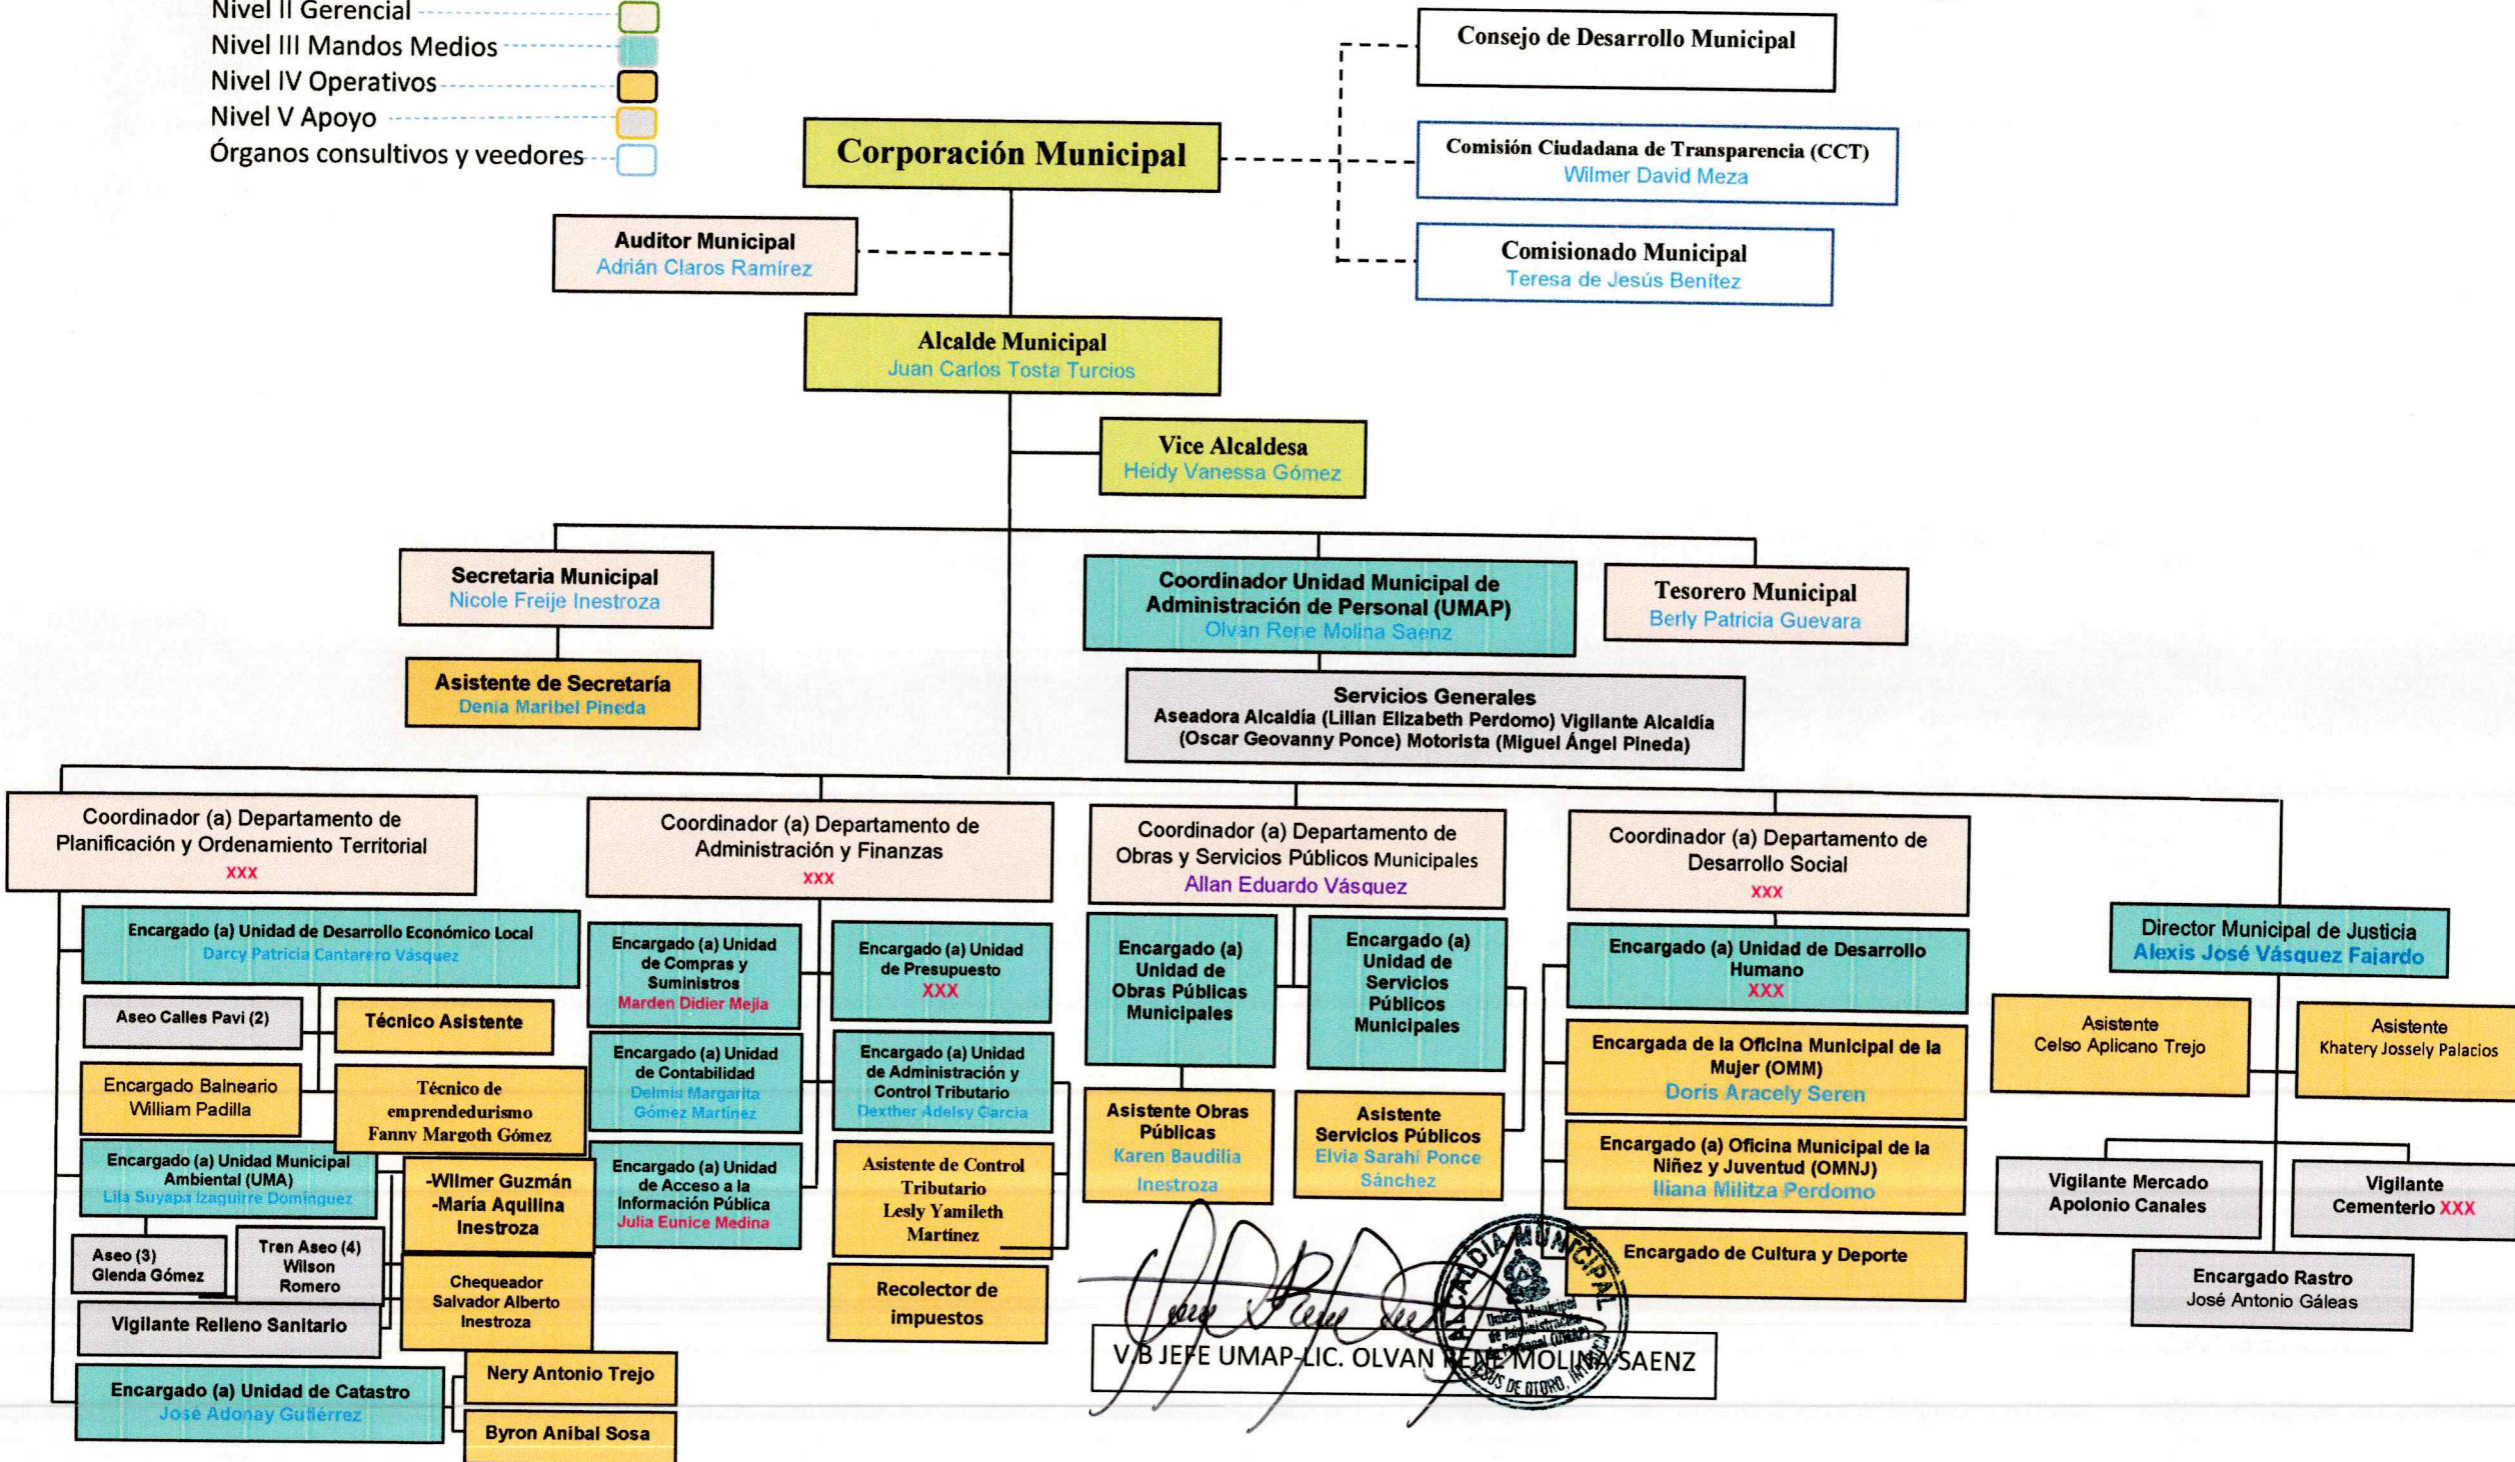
Nivel II Gerencial
Nivel III Mandos Medios
Nivel IV Operativos
Nivel V Apoyo
Órganos consultivos y veedores

Consejo de Desarrollo Municipal

Corporación Municipal

Comisión Ciudadana de Transparencia (CCT)
Wilmer David Meza

Auditor Municipal
Adrián Claros Ramírez

Comisionado Municipal
Teresa de Jesús Benítez

Alcalde Municipal
Juan Carlos Tosta Turcios

Vice Alcaldesa
Heidy Vanessa Gómez

Secretaria Municipal
Nicole Freije Inestroza

Coordinador Unidad Municipal de Administración de Personal (UMAP)
Olvan Rene Molina Saenz

Tesorero Municipal
Berly Patricia Guevara

Asistente de Secretaría
Denia Maribel Pineda

Servicios Generales
Aseadora Alcaldía (Lilian Elizabeth Perdomo) Vigilante Alcaldía (Oscar Geovanny Ponce) Motorista (Miguel Ángel Pineda)

Coordinador (a) Departamento de Planificación y Ordenamiento Territorial
xxx

Coordinador (a) Departamento de Administración y Finanzas
xxx

Coordinador (a) Departamento de Obras y Servicios Públicos Municipales
Allan Eduardo Vásquez

Coordinador (a) Departamento de Desarrollo Social
xxx

Director Municipal de Justicia
Alexis José Vásquez Fajardo

Encargado (a) Unidad de Desarrollo Económico Local
Darcy Patricia Cantarero Vásquez

Aseo Calles Pavi (2)

Técnico Asistente

Encargado Balneario
William Padilla

Técnico de emprendedurismo
Fanny Margoth Gómez

Encargado (a) Unidad Municipal Ambiental (UMA)
Lila Suyapa Izaguirre Domínguez

-Wilmer Guzmán
-María Aquilina Inestroza

Aseo (3)
Glenda Gómez

Tren Aseo (4)
Wilson Romero

Chequeador
Salvador Alberto Inestroza

Vigilante Relleno Sanitario

Nery Antonio Trejo

Encargado (a) Unidad de Catastro
José Adonay Gutiérrez

Byron Anibal Sosa

Encargado (a) Unidad de Compras y Suministros
Marden Didier Mejía

Encargado (a) Unidad de Presupuesto
XXX

Encargado (a) Unidad de Contabilidad
Delmis Margarita Gómez Martínez

Encargado (a) Unidad de Administración y Control Tributario
Dexther Adelsy García

Encargado (a) Unidad de Acceso a la Información Pública
Julia Eunice Medina

Asistente de Control Tributario
Lesly Yamileth Martínez

Recolector de impuestos

Encargado (a) Unidad de Obras Públicas Municipales

Encargado (a) Unidad de Servicios Públicos Municipales

Asistente Obras Públicas
Karen Baudilia Inestroza

Asistente Servicios Públicos
Elvia Sarahi Ponce Sánchez

Encargado (a) Unidad de Desarrollo Humano
XXX

Encargada de la Oficina Municipal de la Mujer (OMM)
Doris Aracely Seren

Encargado (a) Oficina Municipal de la Niñez y Juventud (OMNJ)
Iliana Militza Perdomo

Encargado de Cultura y Deporte

Asistente
Celso Aplicano Trejo

Asistente
Khatery Jossely Palacios

Vigilante Mercado
Apolonio Canales

Vigilante
Cementerio XXX

Encargado Rastro
José Antonio Gáleas

ALCALDÍA MUNICIPAL
Unidad Municipal de Administración de Personal (UMAP)
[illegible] DE OTORO, INTIBUCÁ

V.B JEFE UMAP-LIC. OLVAN RENE MOLINA SAENZ